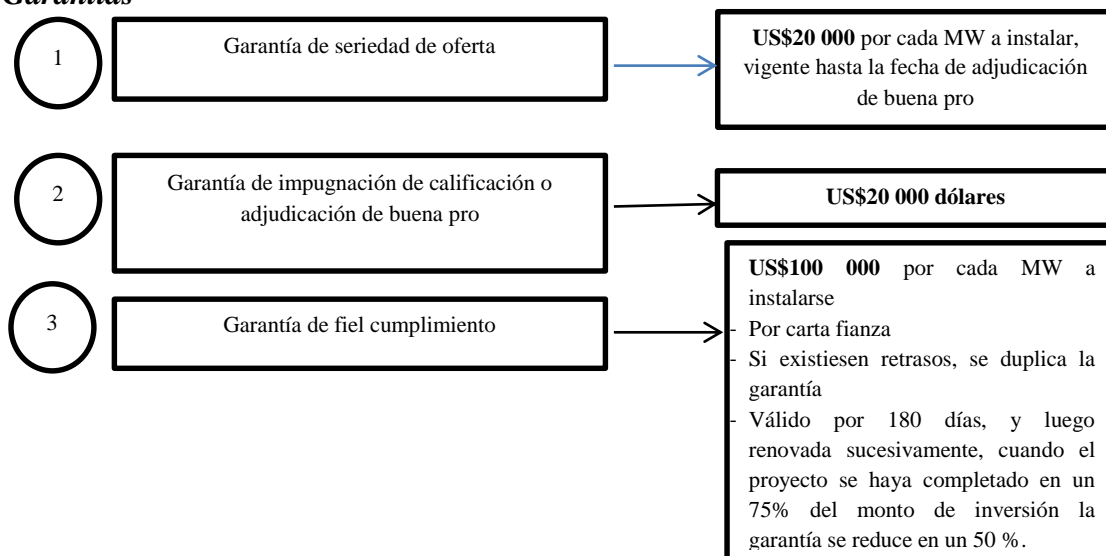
Garantías

1

Garantía de seriedad de oferta

**US$20 000** por cada MW a instalar, vigente hasta la fecha de adjudicación de buena pro

2

Garantía de impugnación de calificación o adjudicación de buena pro

**US$20 000 dólares**

3

Garantía de fiel cumplimiento

**US$100 000** por cada MW a instalarse
- Por carta fianza
- Si existiesen retrasos, se duplica la garantía
- Válido por 180 días, y luego renovada sucesivamente, cuando el proyecto se haya completado en un 75% del monto de inversión la garantía se reduce en un 50 %.